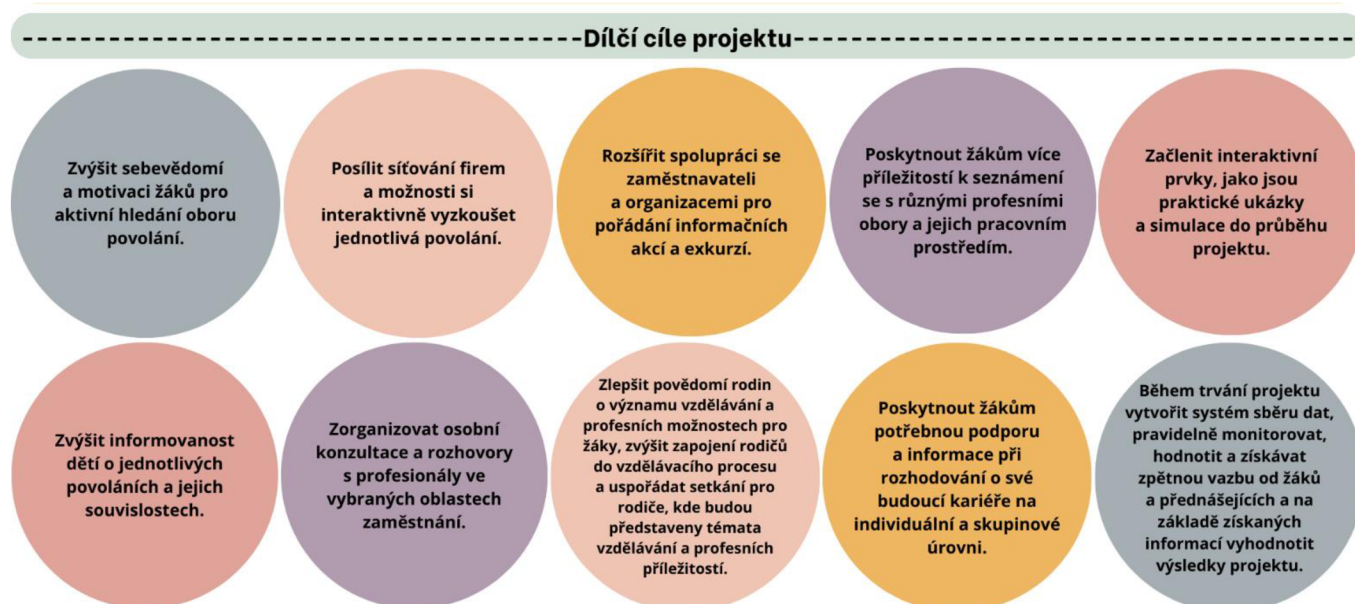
Dílčí cíle projektu

Zvýšit sebevědomí a motivaci žáků pro aktivní hledání oboru povolání.

Posílit síťování firem a možnosti si interaktivně vyzkoušet jednotlivá povolání.

Rozšířit spolupráci se zaměstnavateli a organizacemi pro pořádání informačních akcí a exkurzí.

Poskytnout žákům více příležitostí k seznámení se s různými profesními obory a jejich pracovním prostředím.

Začlenit interaktivní prvky, jako jsou praktické ukázky a simulace do průběhu projektu.

Zvýšit informovanost dětí o jednotlivých povoláních a jejich souvislostech.

Zorganizovat osobní konzultace a rozhovory s profesionály ve vybraných oblastech zaměstnání.

Zlepšit povědomí rodin o významu vzdělávání a profesních možnostech pro žáky, zvýšit zapojení rodičů do vzdělávacího procesu a uspořádat setkání pro rodiče, kde budou představeny témata vzdělávání a profesních příležitostí.

Poskytnout žákům potřebnou podporu a informace při rozhodování o své budoucí kariéře na individuální a skupinové úrovni.

Během trvání projektu vytvořit systém sběru dat, pravidelně monitorovat, hodnotit a získávat zpětnou vazbu od žáků a přednášejících a na základě získaných informací vyhodnotit výsledky projektu.